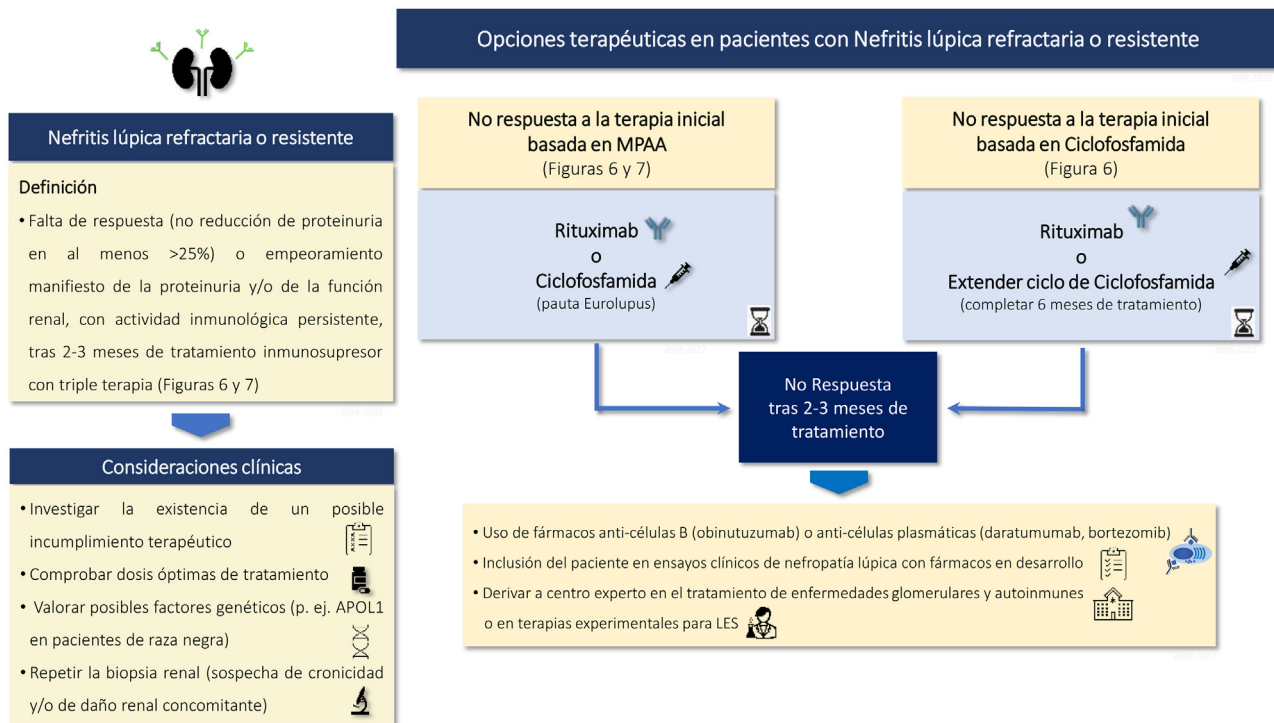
Opciones terapéuticas en pacientes con Nefritis lúpica refractaria o resistente

Nefritis lúpica refractaria o resistente

Definición

• Falta de respuesta (no reducción de proteinuria en al menos >25%) o empeoramiento manifiesto de la proteinuria y/o de la función renal, con actividad inmunológica persistente, tras 2-3 meses de tratamiento inmunosupresor con triple terapia (Figuras 6 y 7)

Consideraciones clínicas

• Investigar la existencia de un posible incumplimiento terapéutico
• Comprobar dosis óptimas de tratamiento
• Valorar posibles factores genéticos (p. ej. APOL1 en pacientes de raza negra)
• Repetir la biopsia renal (sospecha de cronicidad y/o de daño renal concomitante)

No respuesta a la terapia inicial basada en MPAA
(Figuras 6 y 7)

Rituximab
o
Ciclofosfamida
(pauta Eurolupus)

No respuesta a la terapia inicial basada en Ciclofosfamida
(Figura 6)

Rituximab
o
Extender ciclo de Ciclofosfamida
(completar 6 meses de tratamiento)

No Respuesta tras 2-3 meses de tratamiento

• Uso de fármacos anti-células B (obinutuzumab) o anti-células plasmáticas (daratumumab, bortezomib)
• Inclusión del paciente en ensayos clínicos de nefropatía lúpica con fármacos en desarrollo
• Derivar a centro experto en el tratamiento de enfermedades glomerulares y autoinmunes o en terapias experimentales para LES